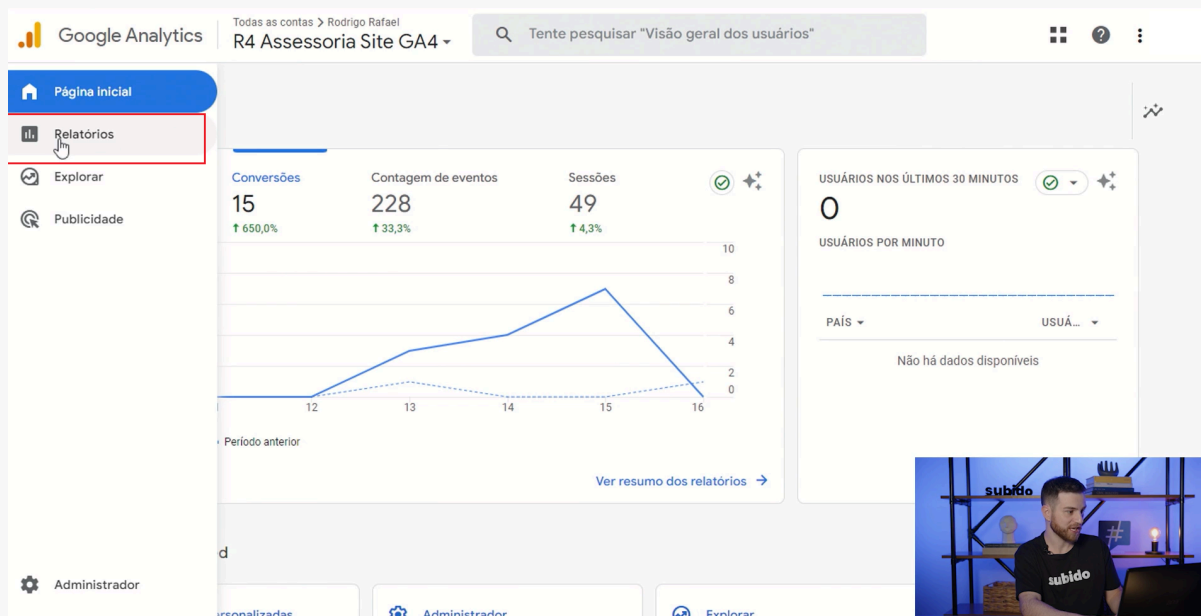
Google Analytics
Todas as contas > Rodrigo Rafael
R4 Assessoria Site GA4

Tente pesquisar "Visão geral dos usuários"

Página inicial
Relatórios
Explorar
Publicidade

Conversões
15
↑ 650,0%

Contagem de eventos
228
↑ 33,3%

Sessões
49
↑ 4,3%

10
8
6
4
2
0

12
13
14
15
16

Período anterior

Ver resumo dos relatórios →

USUÁRIOS NOS ÚLTIMOS 30 MINUTOS
0
USUÁRIOS POR MINUTO

PAÍS
USUÁ...
Não há dados disponíveis

d

Administrador

rsonalizadas
Administrador
Explorar

subido
subido
#